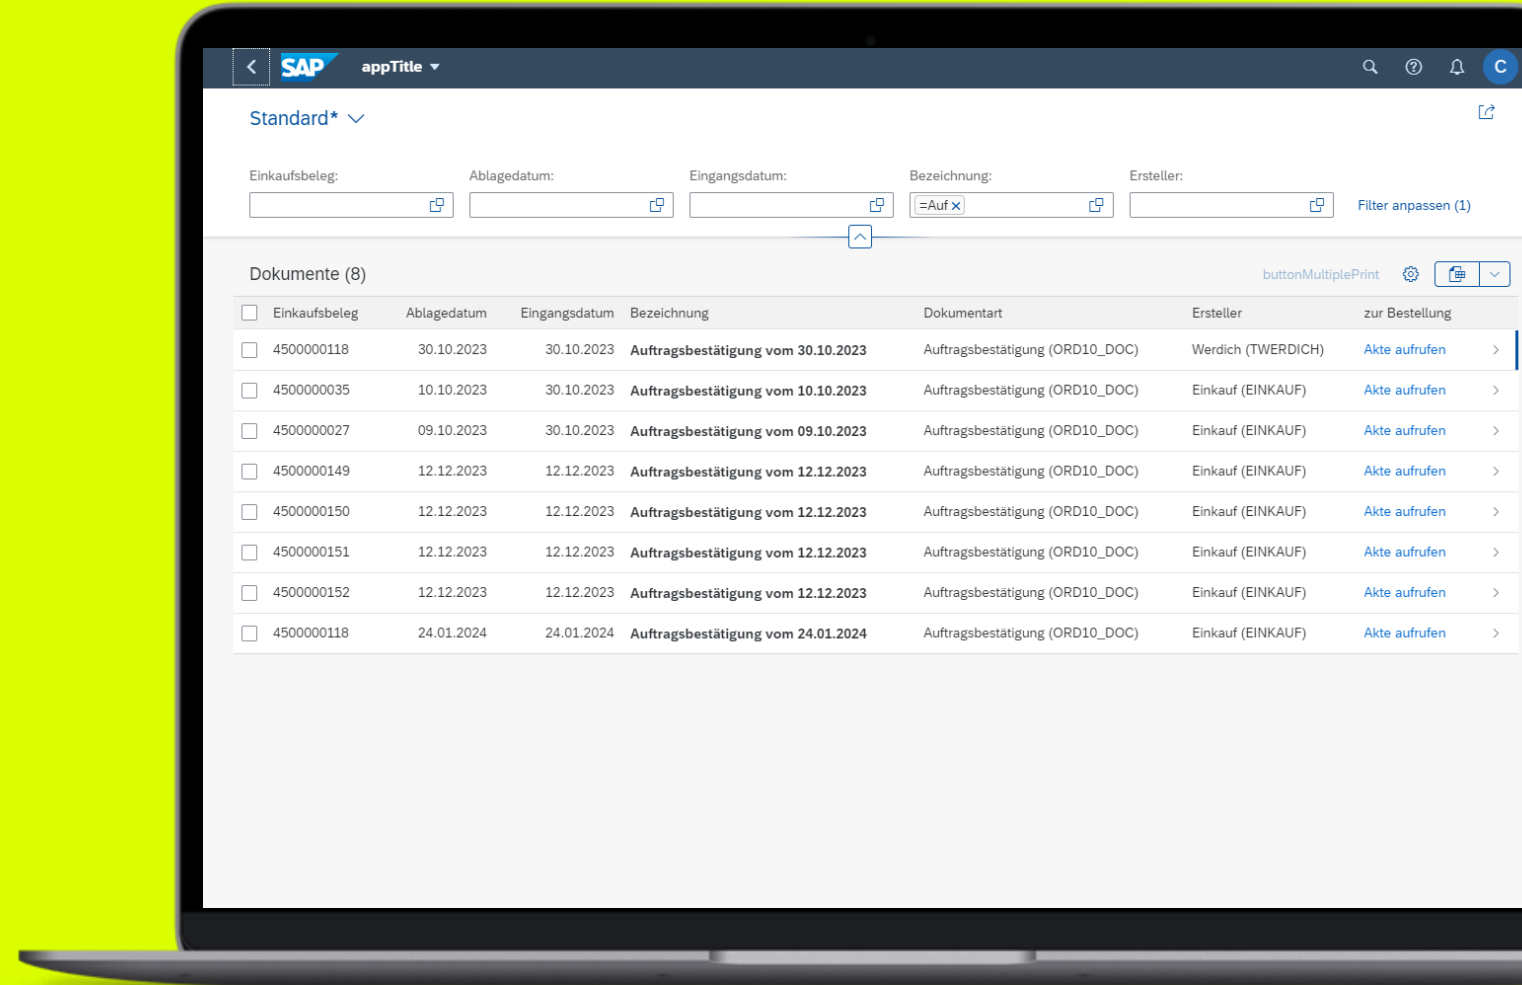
SAP appTitle

C

Standard*

Einkaufsbeleg:

Ablagedatum:

Eingangsdatum:

Bezeichnung:

=Auf

Ersteller:

Filter anpassen (1)

Dokumente (8)

buttonMultiplePrint

| Einkaufsbeleg | Ablagedatum | Eingangsdatum | Bezeichnung | Dokumentart | Ersteller | zur Bestellung |
|---|---|---|---|---|---|---|
| 4500000118 | 30.10.2023 | 30.10.2023 | Auftragsbestätigung vom 30.10.2023 | Auftragsbestätigung (ORD10_DOC) | Werdich (TWERDICH) | Akte aufrufen |
| 4500000035 | 10.10.2023 | 30.10.2023 | Auftragsbestätigung vom 10.10.2023 | Auftragsbestätigung (ORD10_DOC) | Einkauf (EINKAUF) | Akte aufrufen |
| 4500000027 | 09.10.2023 | 30.10.2023 | Auftragsbestätigung vom 09.10.2023 | Auftragsbestätigung (ORD10_DOC) | Einkauf (EINKAUF) | Akte aufrufen |
| 4500000149 | 12.12.2023 | 12.12.2023 | Auftragsbestätigung vom 12.12.2023 | Auftragsbestätigung (ORD10_DOC) | Einkauf (EINKAUF) | Akte aufrufen |
| 4500000150 | 12.12.2023 | 12.12.2023 | Auftragsbestätigung vom 12.12.2023 | Auftragsbestätigung (ORD10_DOC) | Einkauf (EINKAUF) | Akte aufrufen |
| 4500000151 | 12.12.2023 | 12.12.2023 | Auftragsbestätigung vom 12.12.2023 | Auftragsbestätigung (ORD10_DOC) | Einkauf (EINKAUF) | Akte aufrufen |
| 4500000152 | 12.12.2023 | 12.12.2023 | Auftragsbestätigung vom 12.12.2023 | Auftragsbestätigung (ORD10_DOC) | Einkauf (EINKAUF) | Akte aufrufen |
| 4500000118 | 24.01.2024 | 24.01.2024 | Auftragsbestätigung vom 24.01.2024 | Auftragsbestätigung (ORD10_DOC) | Einkauf (EINKAUF) | Akte aufrufen |